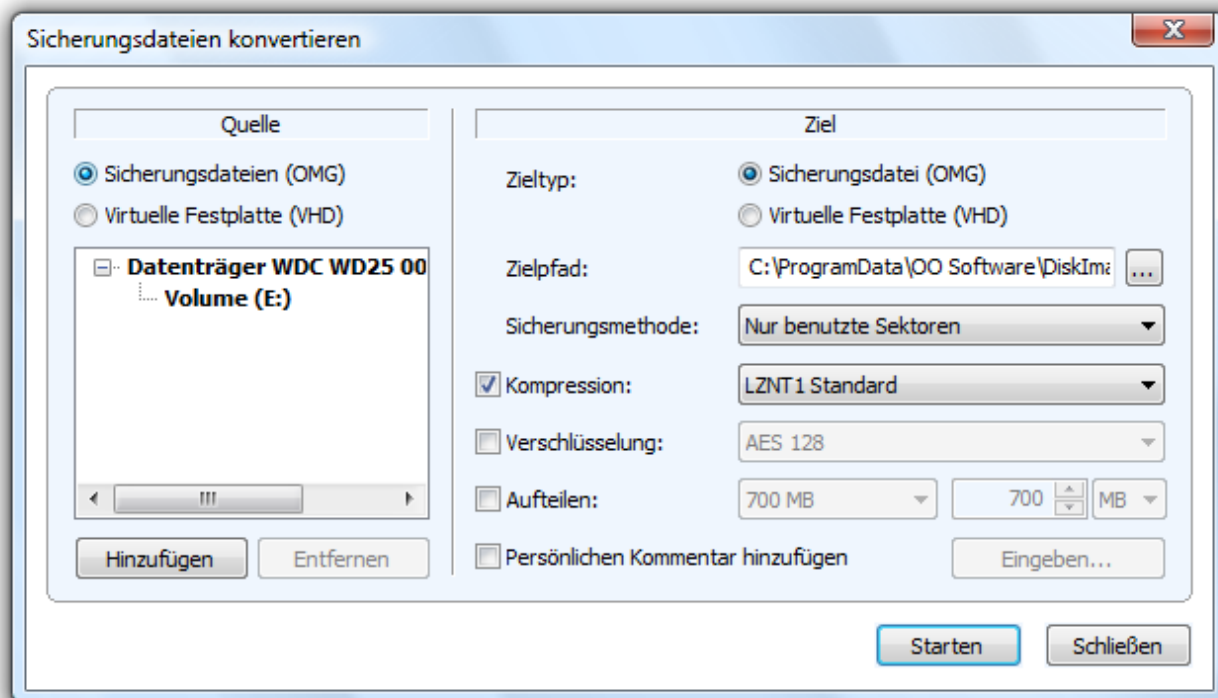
Sicherungsdateien konvertieren

X

Quelle

Sicherungsdateien (OMG)

Virtuelle Festplatte (VHD)

Datenträger WDC WD25 00

Volume (E:)

III

Hinzufügen

Entfernen

Ziel

Zieltyp:

Sicherungsdatei (OMG)

Virtuelle Festplatte (VHD)

Zielpfad:

C:\ProgramData\OO Software\DiskIma

...

Sicherungsmethode:

Nur benutzte Sektoren

Kompression:

LZNT1 Standard

Verschlüsselung:

AES 128

Aufteilen:

700 MB

700

MB

Persönlichen Kommentar hinzufügen

Eingeben...

Starten

Schließen